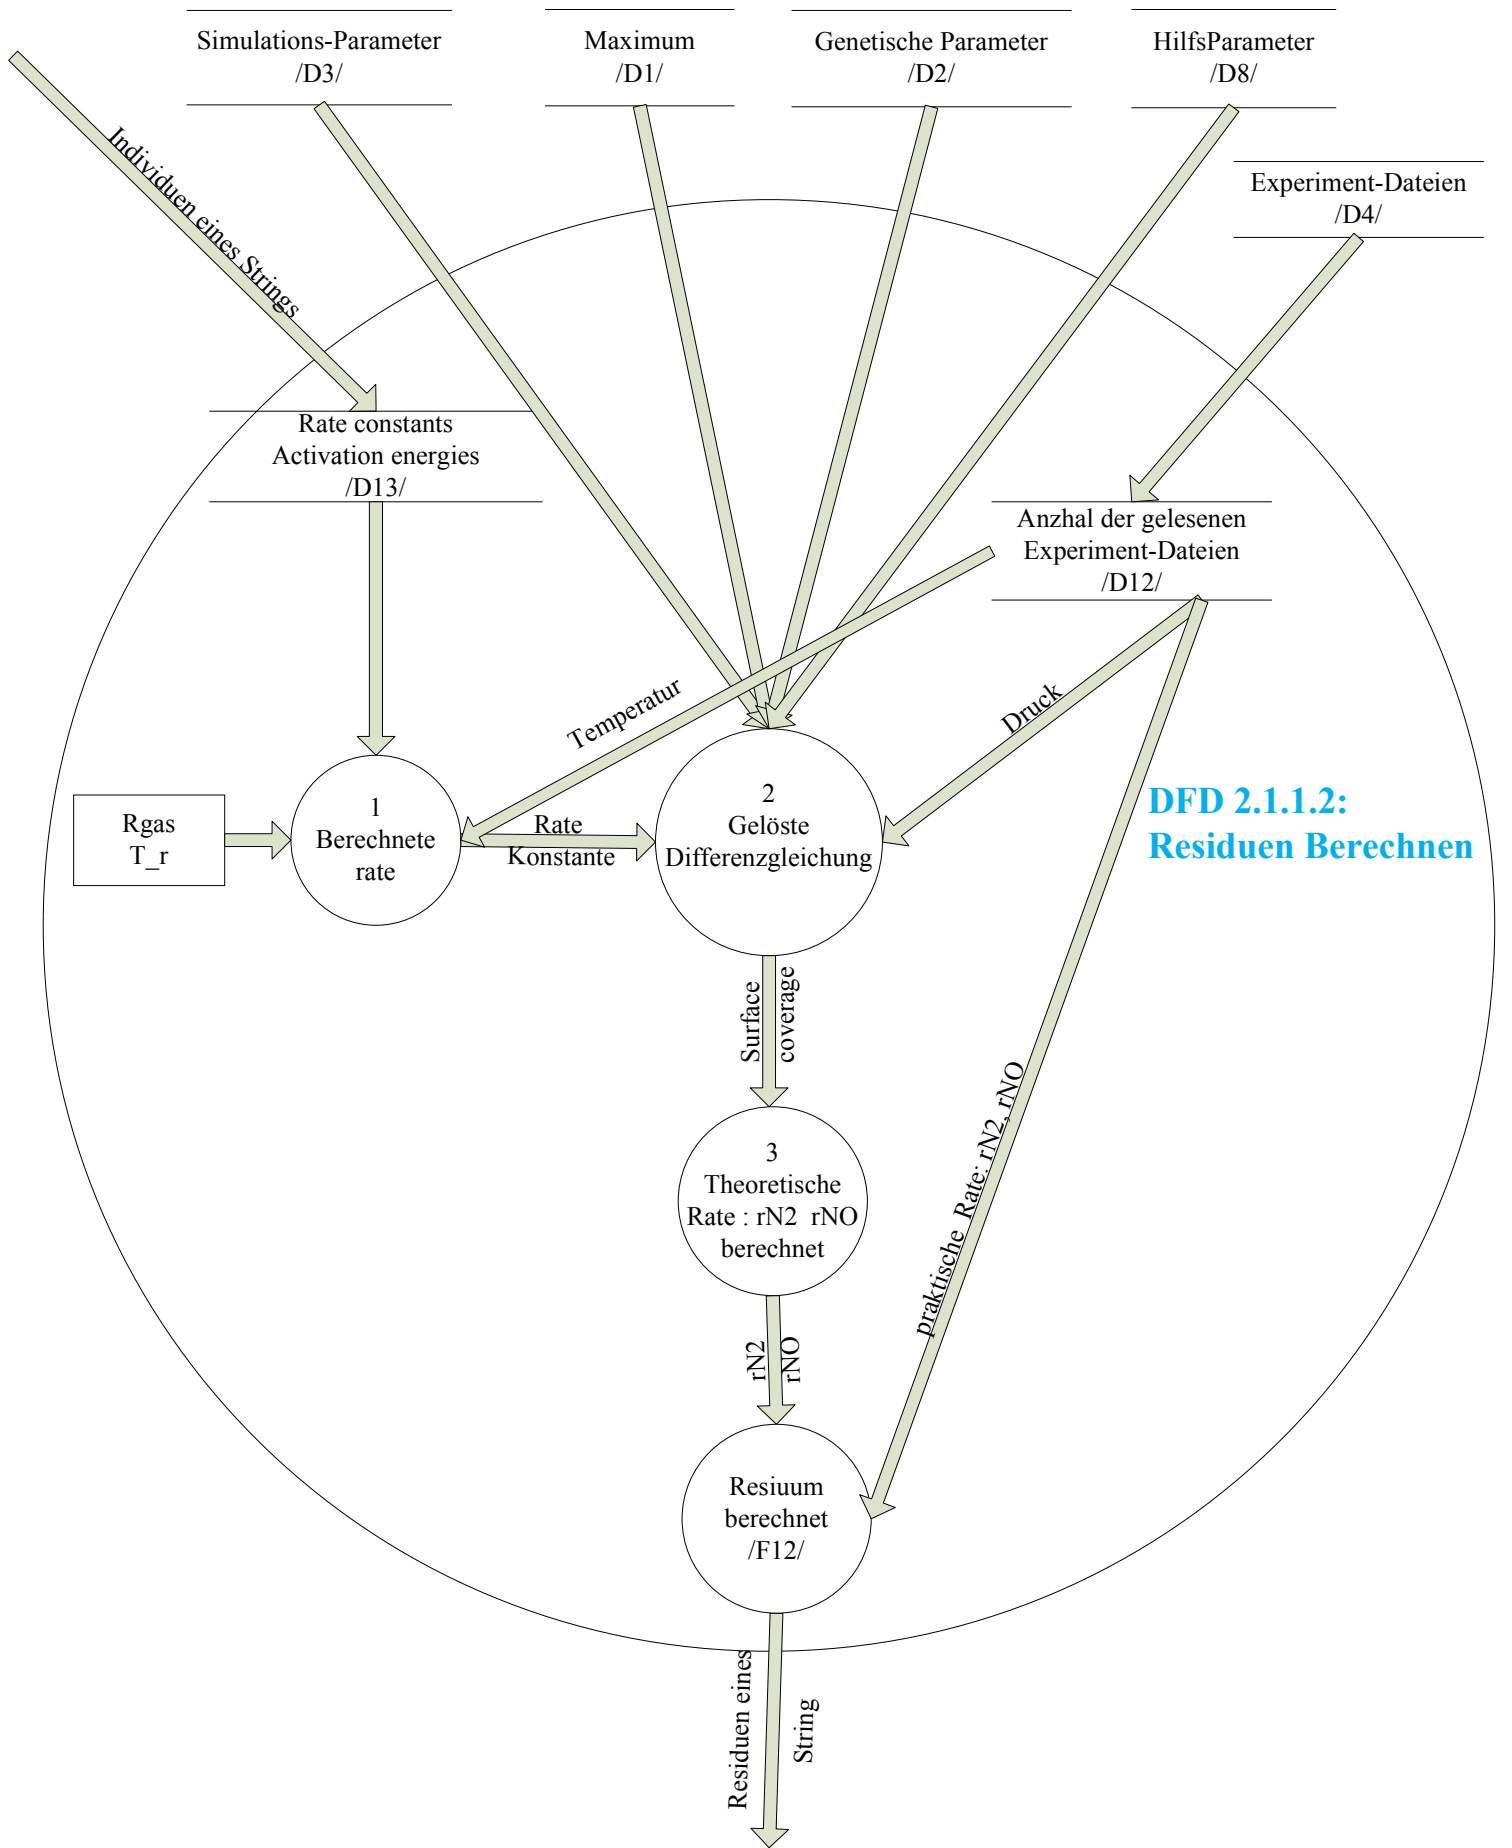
Simulations-Parameter
/D3/

Maximum
/D1/

Genetische Parameter
/D2/

HilfsParameter
/D8/

Experiment-Dateien
/D4/

Individuen eines Strings

Rate constants
Activation energies
/D13/

Anzhal der gelesenen
Experiment-Dateien
/D12/

Temperatur

Druck

DFD 2.1.1.2:
Residuen Berechnen

Rgas
T_r

1
Berechnete
rate

Rate
Konstante

2
Gelöste
Differenzgleichung

Surface
coverage

3
Theoretische
Rate : rN2 rNO
berechnet

praktische Rate: rN2, rNO

rN2
rNO

Resiuum
berechnet
/F12/

Residuen eines
String